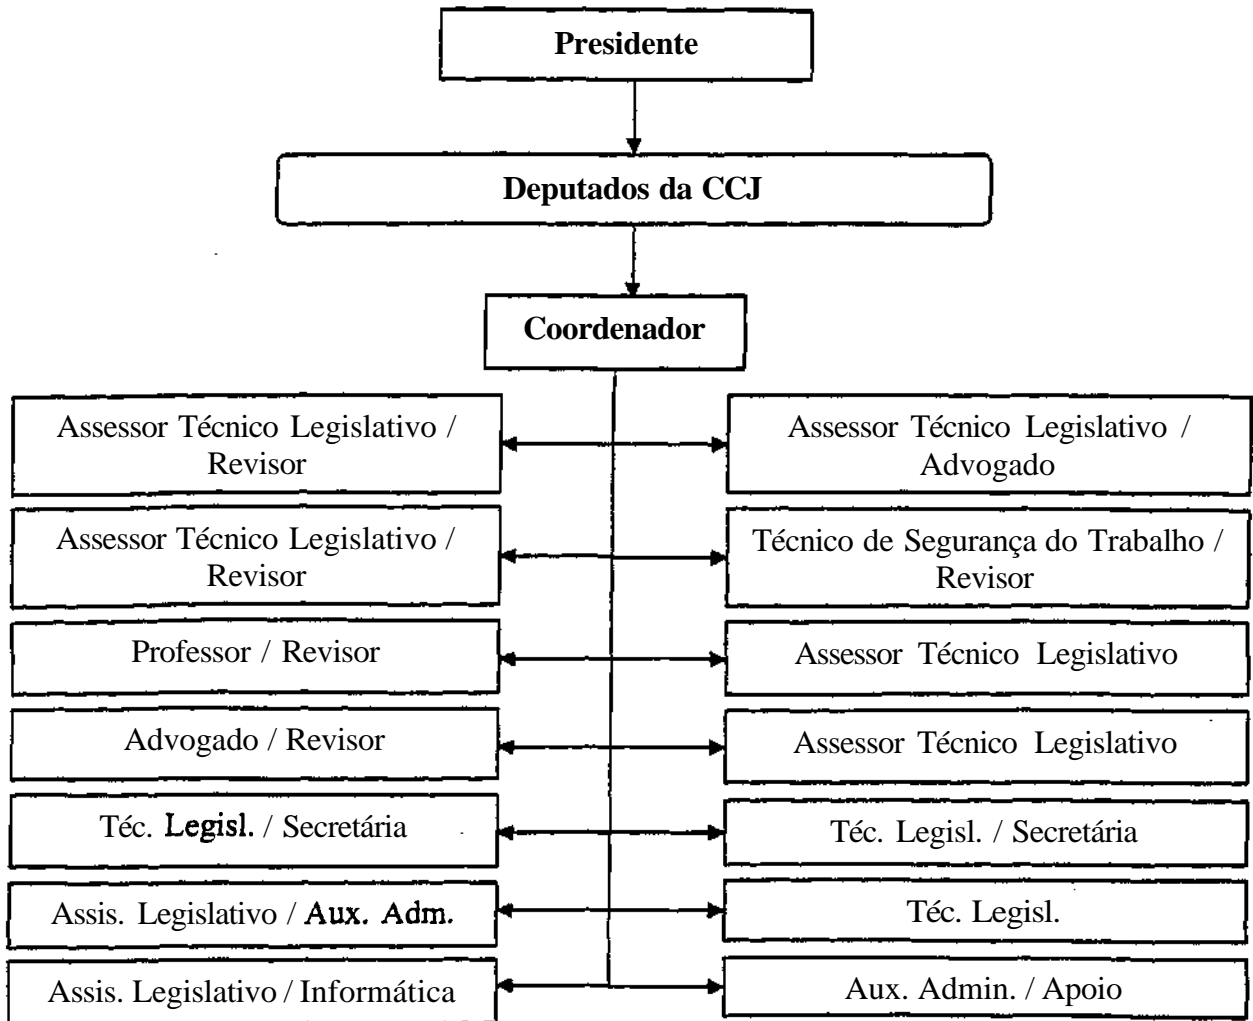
Presidente

Deputados da CCJ

Coordenador

Assessor Técnico Legislativo / Revisor

Assessor Técnico Legislativo / Advogado

Assessor Técnico Legislativo / Revisor

Técnico de Segurança do Trabalho / Revisor

Professor / Revisor

Assessor Técnico Legislativo

Advogado / Revisor

Assessor Técnico Legislativo

Téc. Legisl. / Secretária

Téc. Legisl. / Secretária

Assis. Legislativo / Aux. Adm.

Téc. Legisl.

Assis. Legislativo / Informática

Aux. Admin. / Apoio